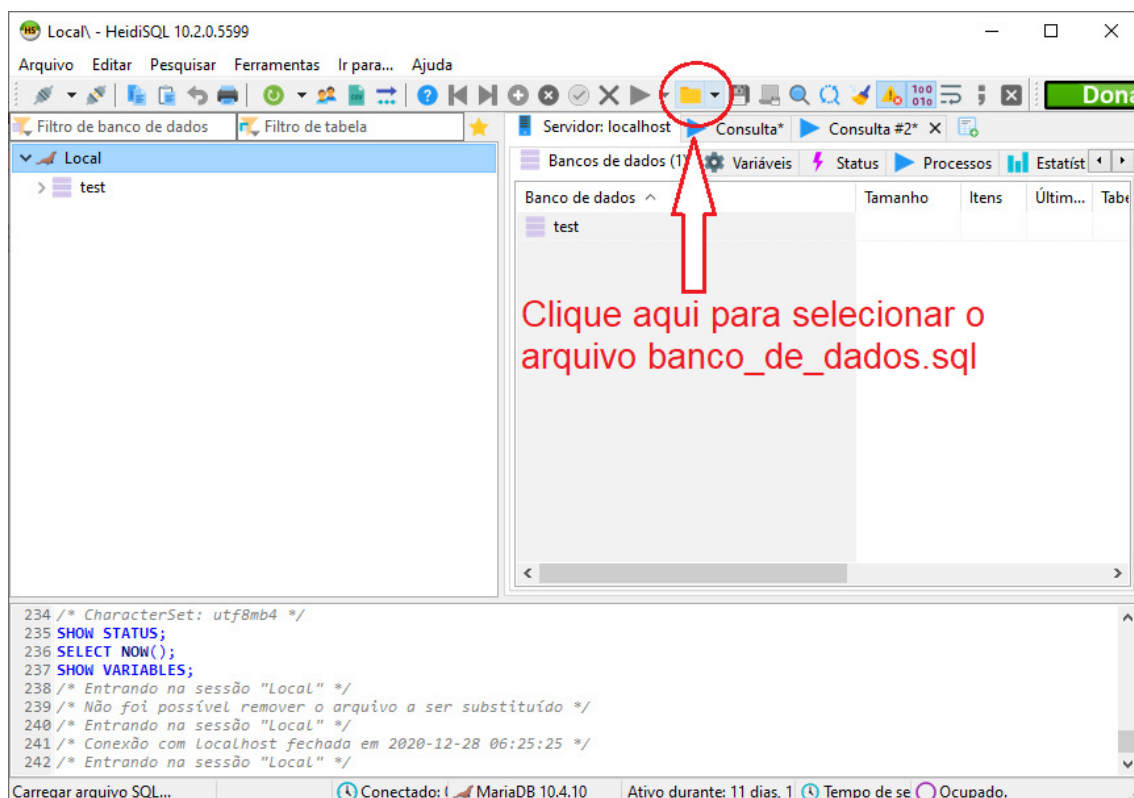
Local\ - HeidiSQL 10.2.0.5599

Arquivo Editar Pesquisar Ferramentas Ir para... Ajuda

Dona

Filtro de banco de dados | Filtro de tabela

Servidor: localhost | Consulta* | Consulta #2*

Local
test

Bancos de dados (1) | Variáveis | Status | Processos | Estatíst

| Banco de dados | Tamanho | Itens | Últim... | Tabe |
|---|---|---|---|---|
| test | | | | |

Clique aqui para selecionar o arquivo banco_de_dados.sql

234 /* CharacterSet: utf8mb4 */
235 SHOW STATUS;
236 SELECT NOW();
237 SHOW VARIABLES;
238 /* Entrando na sessão "Local" */
239 /* Não foi possível remover o arquivo a ser substituído */
240 /* Entrando na sessão "Local" */
241 /* Conexão com localhost fechada em 2020-12-28 06:25:25 */
242 /* Entrando na sessão "Local" */

Carregar arquivo SQL... | Conectado: ( | MariaDB 10.4.10 | Ativo durante: 11 dias, 1 | Tempo de se | Ocupado.